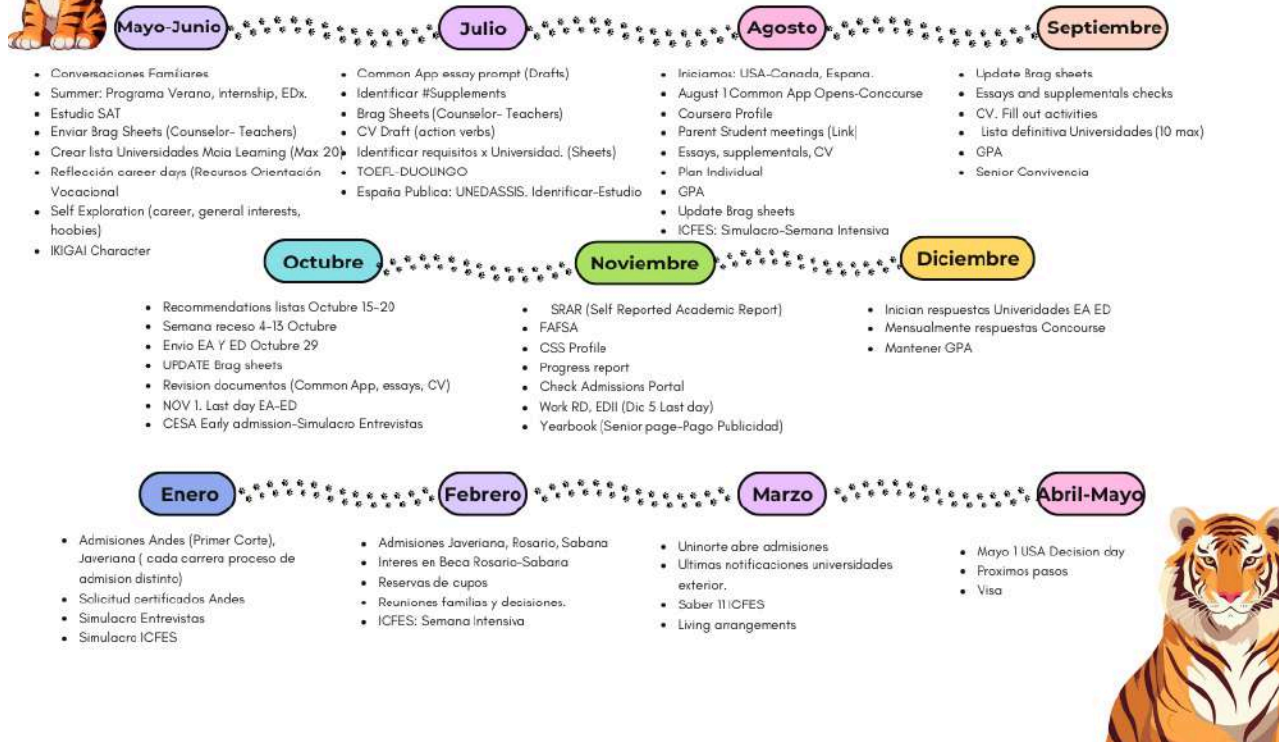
Mayo-Junio

- Conversaciones Familiares
- Summer: Programa Verano, internship, EDx.
- Estudio SAT
- Enviar Brag Sheets (Counselor- Teachers)
- Crear lista Universidades Maia Learning (Max 20)
- Reflección career days (Recursos Orientación Vocacional
- Self Exploration (career, general interests, hoobies)
- IKIGAI Character

Julio

- Common App essay prompt (Drafts)
- Identificar #Supplements
- Brag Sheets (Counselor- Teachers)
- CV Draft (action verbs)
- Identificar requisitos x Universidad. (Sheets)
- TOEFL-DUOLINGO
- España Publica: UNEDASSIS. Identificar-Estudio

Agosto

- Iniciamos: USA-Canada, Espana.
- August 1 Common App Opens-Concourse
- Coursera Profile
- Parent Student meetings (Link)
- Essays, supplementals, CV
- Plan Individual
- GPA
- Update Brag sheets
- ICFES: Simulacro-Semana Intensiva

Septiembre

- Update Brag sheets
- Essays and supplementals checks
- CV. Fill out activities
- Lista definitiva Universidades (10 max)
- GPA
- Senior Convivencia

Octubre

- Recommendations listas Octubre 15-20
- Semana receso 4-13 Octubre
- Envio EA Y ED Octubre 29
- UPDATE Brag sheets
- Revision documentos (Common App, essays, CV)
- NOV 1. Last day EA-ED
- CESA Early admission-Simulacro Entrevistas

Noviembre

- SRAR (Self Reported Academic Report)
- FAFSA
- CSS Profile
- Progress report
- Check Admissions Portal
- Work RD, EDII (Dic 5 Last day)
- Yearbook (Senior page-Pago Publicidad)

Diciembre

- Inician respuestas Univeridades EA ED
- Mensualmente respuestas Concourse
- Mantener GPA

Enero

- Admisiones Andes (Primer Corte), Javeriana ( cada carrera proceso de admision distinto)
- Solicitud certificados Andes
- Simulacro Entrevistas
- Simulacro ICFES

Febrero

- Admisiones Javeriana, Rosario, Sabana
- Interes en Beca Rosario-Sabana
- Reservas de cupos
- Reuniones familias y decisiones.
- ICFES: Semana Intensiva

Marzo

- Uninorte abre admisiones
- Ultimas notificaciones universidades exterior.
- Saber 11 ICFES
- Living arrangements

Abril-Mayo

- Mayo 1 USA Decision day
- Proximos pasos
- Visa